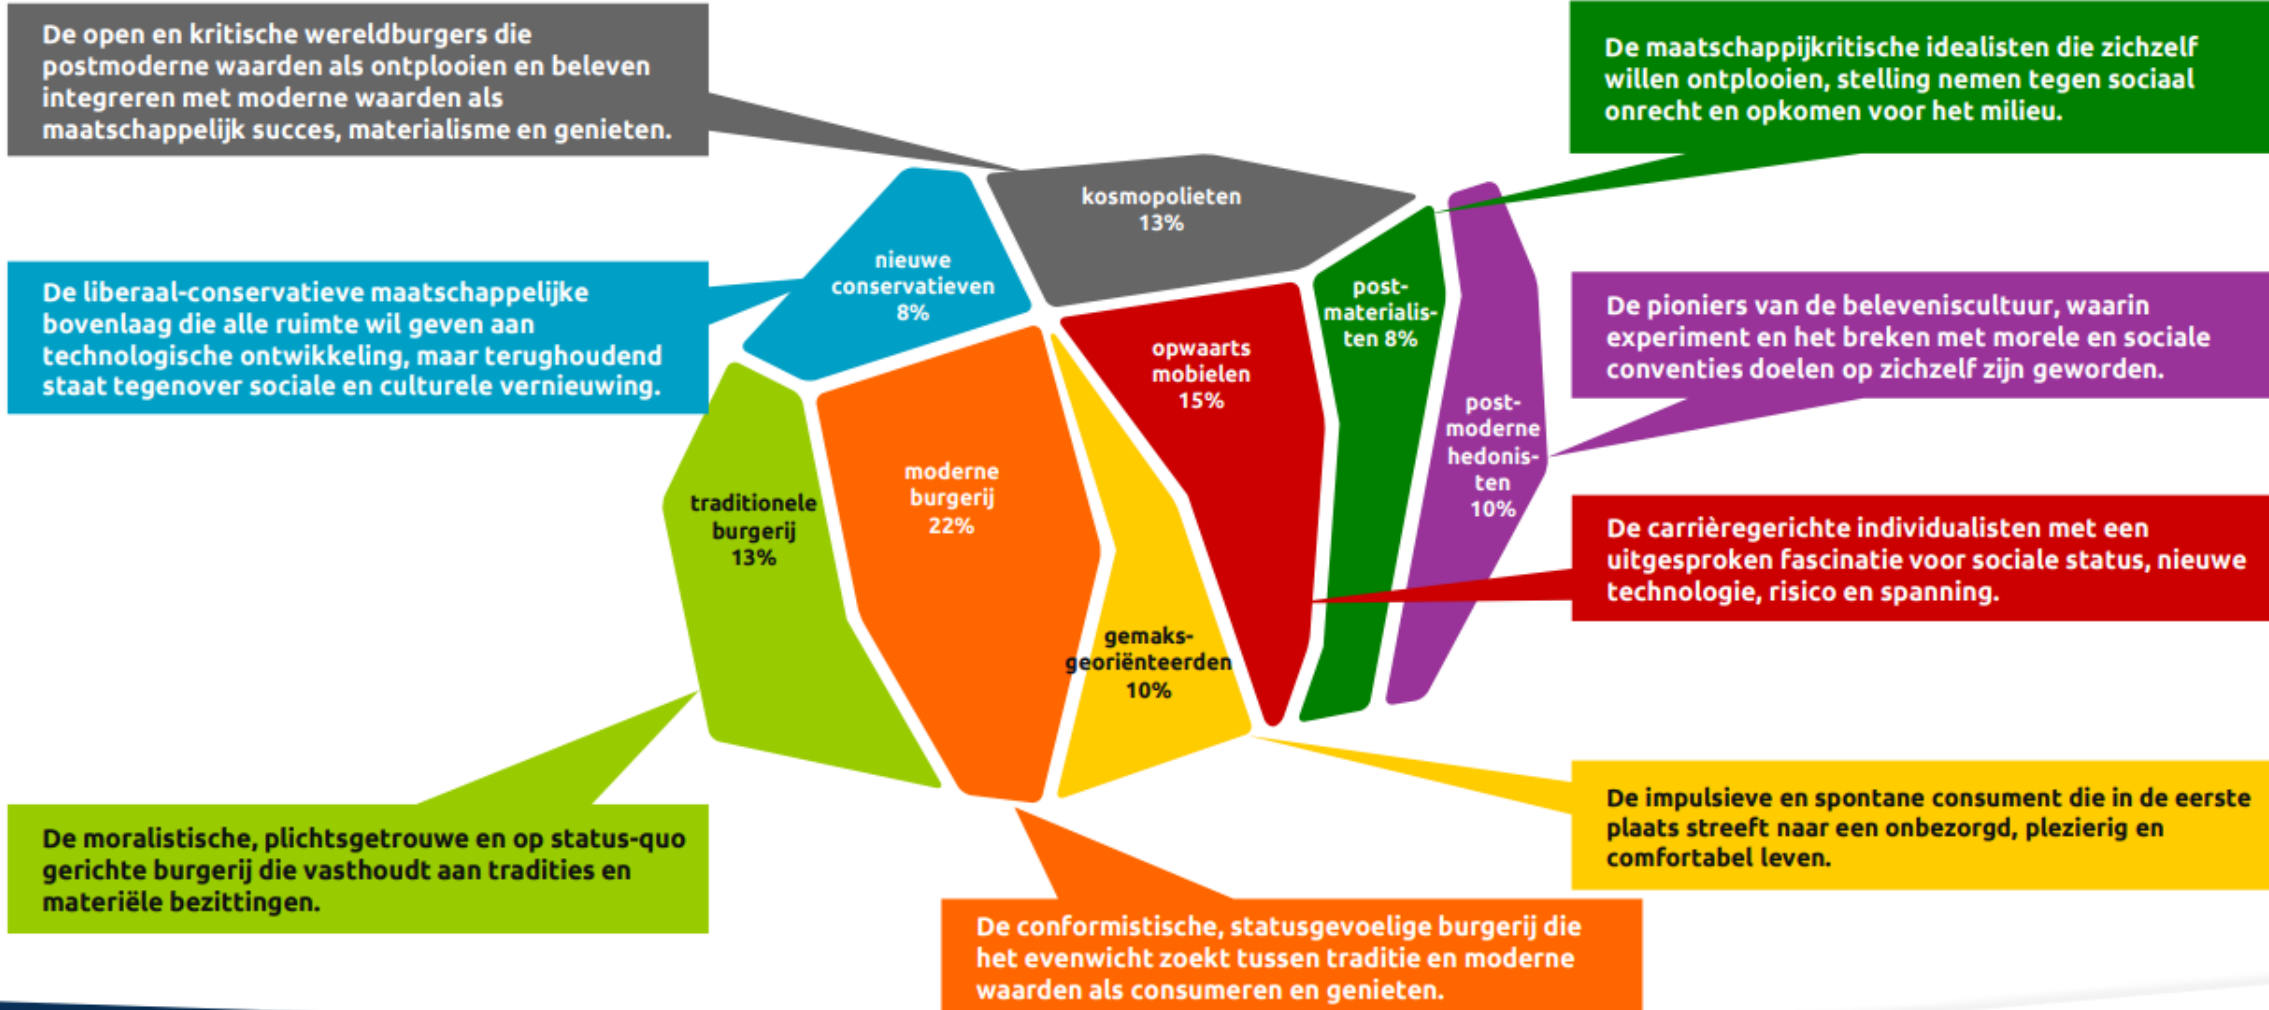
De open en kritische wereldburgers die postmoderne waarden als ontplooien en beleven integreren met moderne waarden als maatschappelijk succes, materialisme en genieten.

De maatschappijkritische idealisten die zichzelf willen ontplooien, stelling nemen tegen sociaal onrecht en opkomen voor het milieu.

De liberaal-conservatieve maatschappelijke bovenlaag die alle ruimte wil geven aan technologische ontwikkeling, maar terughoudend staat tegenover sociale en culturele vernieuwing.

De pioniers van de belevenis­cultuur, waarin experiment en het breken met morele en sociale conventies doelen op zichzelf zijn geworden.

kosmopolieten 13%

nieuwe conservatieven 8%

post-materialisten 8%

opwaarts mobielen 15%

post-moderne hedonisten 10%

traditionele burgerij 13%

moderne burgerij 22%

gemaks-georiënteerden 10%

De carrièregerichte individualisten met een uitgesproken fascinatie voor sociale status, nieuwe technologie, risico en spanning.

De moralistische, plichtsgetrouwe en op status-quo gerichte burgerij die vasthoudt aan tradities en materiële bezittingen.

De impulsieve en spontane consument die in de eerste plaats streeft naar een onbezorgd, plezierig en comfortabel leven.

De conformistische, statusgevoelige burgerij die het evenwicht zoekt tussen traditie en moderne waarden als consumeren en genieten.